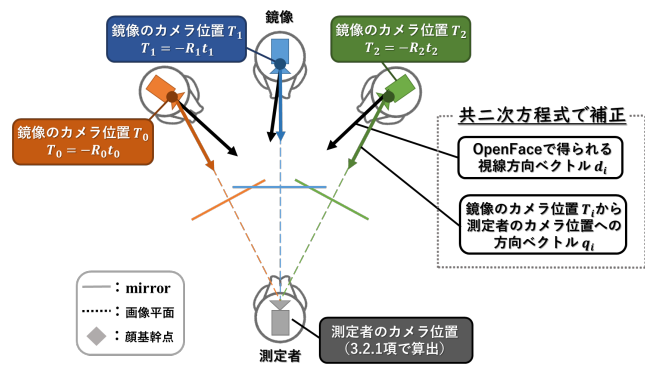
鏡像

鏡像のカメラ位置 $T_1$
$T_1 = -R_1 t_1$

鏡像のカメラ位置 $T_2$
$T_2 = -R_2 t_2$

鏡像のカメラ位置 $T_0$
$T_0 = -R_0 t_0$

共二次方程式で補正

OpenFaceで得られる視線方向ベクトル $d_i$

鏡像のカメラ位置 $T_i$から測定者のカメラ位置への方向ベクトル $q_i$

：mirror
：画像平面
：顔基幹点

測定者

測定者のカメラ位置（3.2.1項で算出）